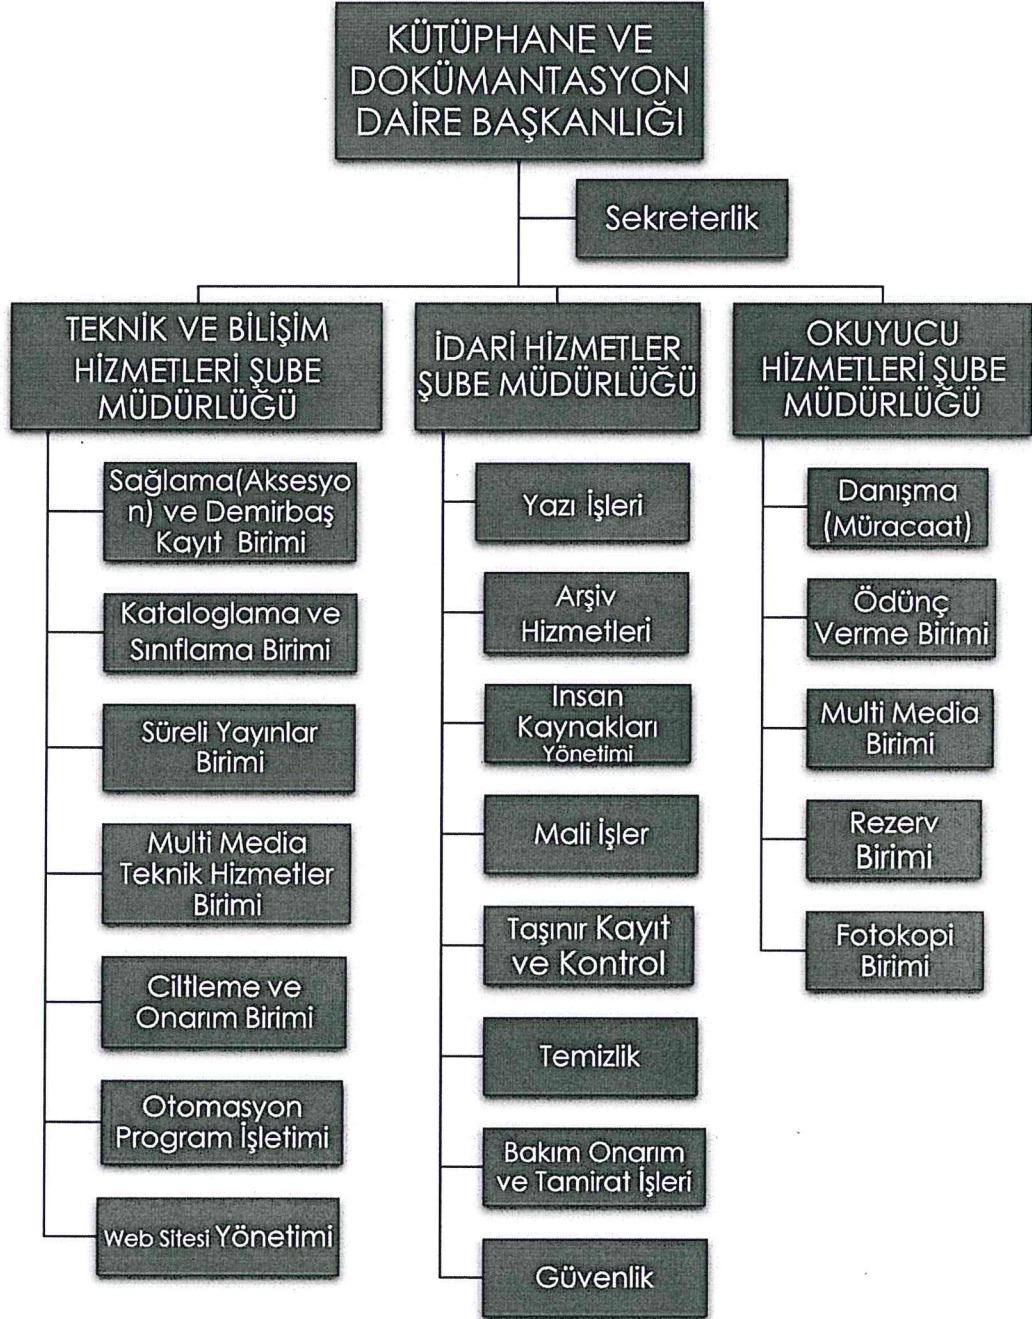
KÜTÜPHANE VE DOKÜMANTASYON DAİRE BAŞKANLIĞI

Sekreterlik

TEKNİK VE BİLİŞİM HİZMETLERİ ŞUBE MÜDÜRLÜĞÜ

Sağlama(Aksesyon) ve Demirbaş Kayıt Birimi

Kataloglama ve Sınıflama Birimi

Süreli Yayınlar Birimi

Multi Media Teknik Hizmetler Birimi

Ciltleme ve Onarım Birimi

Otomasyon Program İşletimi

Web Sitesi Yönetimi

İDARİ HİZMETLER ŞUBE MÜDÜRLÜĞÜ

Yazı İşleri

Arşiv Hizmetleri

Insan Kaynakları Yönetimi

Mali İşler

Taşınır Kayıt ve Kontrol

Temizlik

Bakım Onarım ve Tamirat İşleri

Güvenlik

OKUYUCU HİZMETLERİ ŞUBE MÜDÜRLÜĞÜ

Danışma (Müracaat)

Ödünç Verme Birimi

Multi Media Birimi

Rezerv Birimi

Fotokopi Birimi